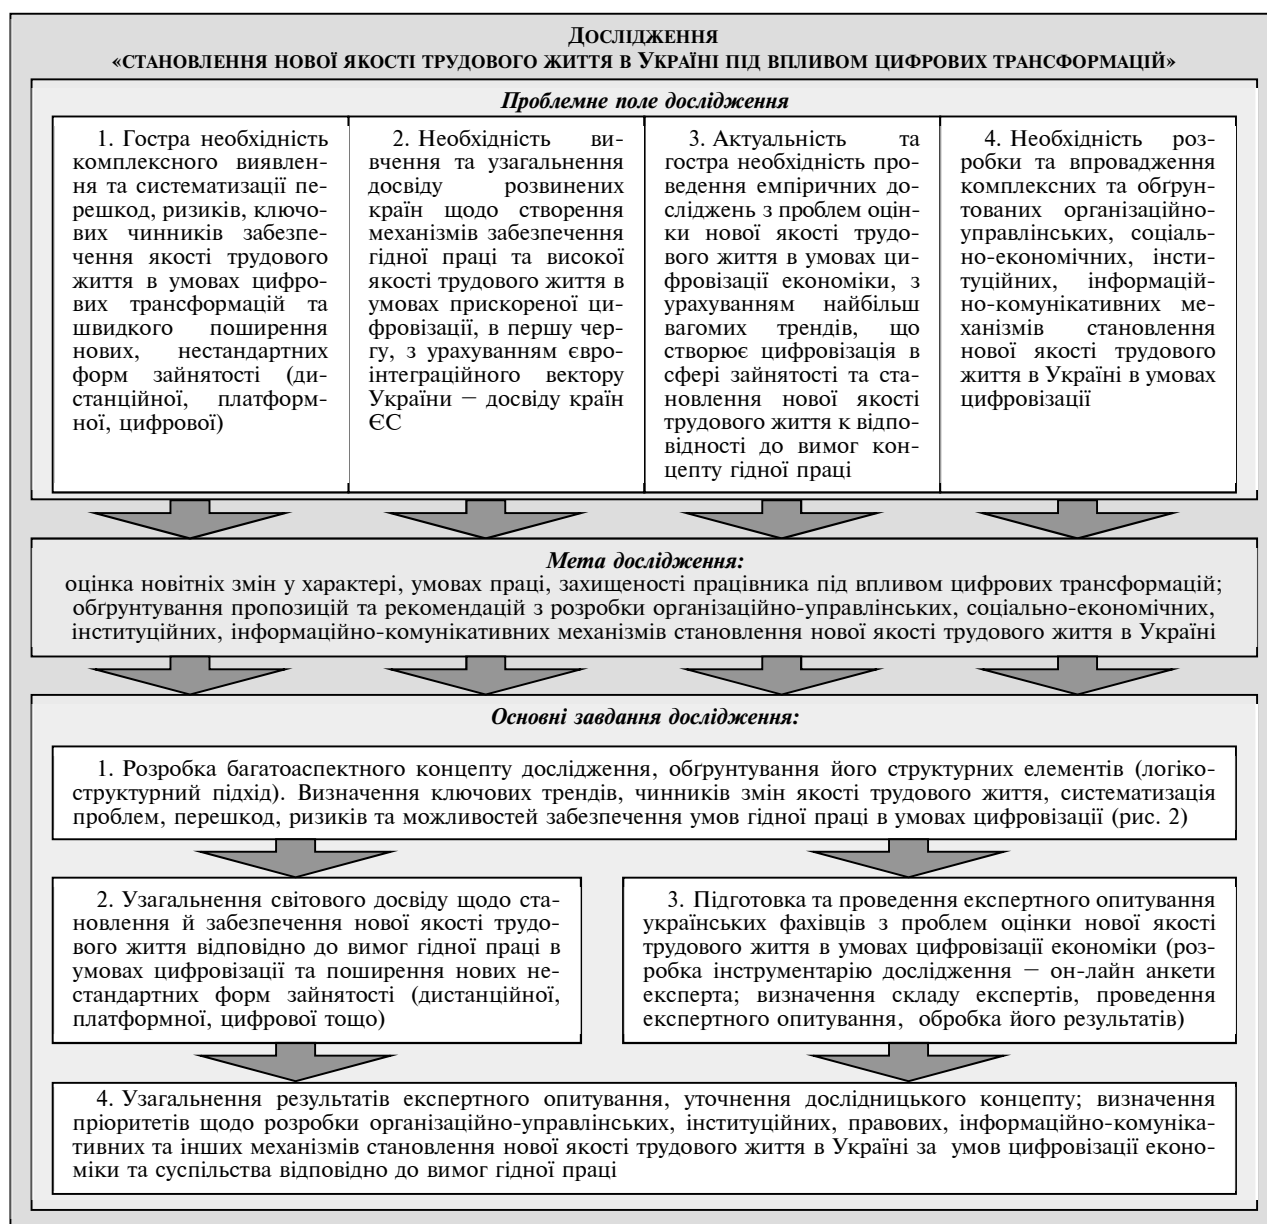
Дослідження
«СТАНОВЛЕННЯ НОВОЇ ЯКОСТІ ТРУДОВОГО ЖИТТЯ В УКРАЇНІ ПІД ВПЛИВОМ ЦИФРОВИХ ТРАНСФОРМАЦІЙ»

Проблемне поле дослідження

1. Гостра необхідність комплексного виявлення та систематизації перешкод, ризиків, ключових чинників забезпечення якості трудового життя в умовах цифрових трансформацій та швидкого поширення нових, нестандартних форм зайнятості (дистанційної, платформної, цифрової)

2. Необхідність вивчення та узагальнення досвіду розвинених країн щодо створення механізмів забезпечення гідної праці та високої якості трудового життя в умовах прискореної цифровізації, в першу чергу, з урахуванням євроінтеграційного вектору України – досвіду країн ЄС

3. Актуальність та гостра необхідність проведення емпіричних досліджень з проблем оцінки нової якості трудового життя в умовах цифровізації економіки, з урахуванням найбільш вагомих трендів, що створює цифровізація в сфері зайнятості та становлення нової якості трудового життя к відповідності до вимог концепту гідної праці

4. Необхідність розробки та впровадження комплексних та обгрунтованих організаційно-управлінських, соціально-економічних, інституційних, інформаційно-комунікативних механізмів становлення нової якості трудового життя в Україні в умовах цифровізації

Мета дослідження:
оцінка новітніх змін у характері, умовах праці, захищеності працівника під впливом цифрових трансформацій; обгрунтування пропозицій та рекомендацій з розробки організаційно-управлінських, соціально-економічних, інституційних, інформаційно-комунікативних механізмів становлення нової якості трудового життя в Україні

Основні завдання дослідження:

1. Розробка багатоаспектного концепту дослідження, обгрунтування його структурних елементів (логіко-структурний підхід). Визначення ключових трендів, чинників змін якості трудового життя, систематизація проблем, перешкод, ризиків та можливостей забезпечення умов гідної праці в умовах цифровізації (рис. 2)

2. Узагальнення світового досвіду щодо становлення й забезпечення нової якості трудового життя відповідно до вимог гідної праці в умовах цифровізації та поширення нових нестандартних форм зайнятості (дистанційної, платформної, цифрової тощо)

3. Підготовка та проведення експертного опитування українських фахівців з проблем оцінки нової якості трудового життя в умовах цифровізації економіки (розробка інструментарію дослідження – он-лайн анкети експерта; визначення складу експертів, проведення експертного опитування, обробка його результатів)

4. Узагальнення результатів експертного опитування, уточнення дослідницького концепту; визначення пріоритетів щодо розробки організаційно-управлінських, інституційних, правових, інформаційно-комунікативних та інших механізмів становлення нової якості трудового життя в Україні за умов цифровізації економіки та суспільства відповідно до вимог гідної праці